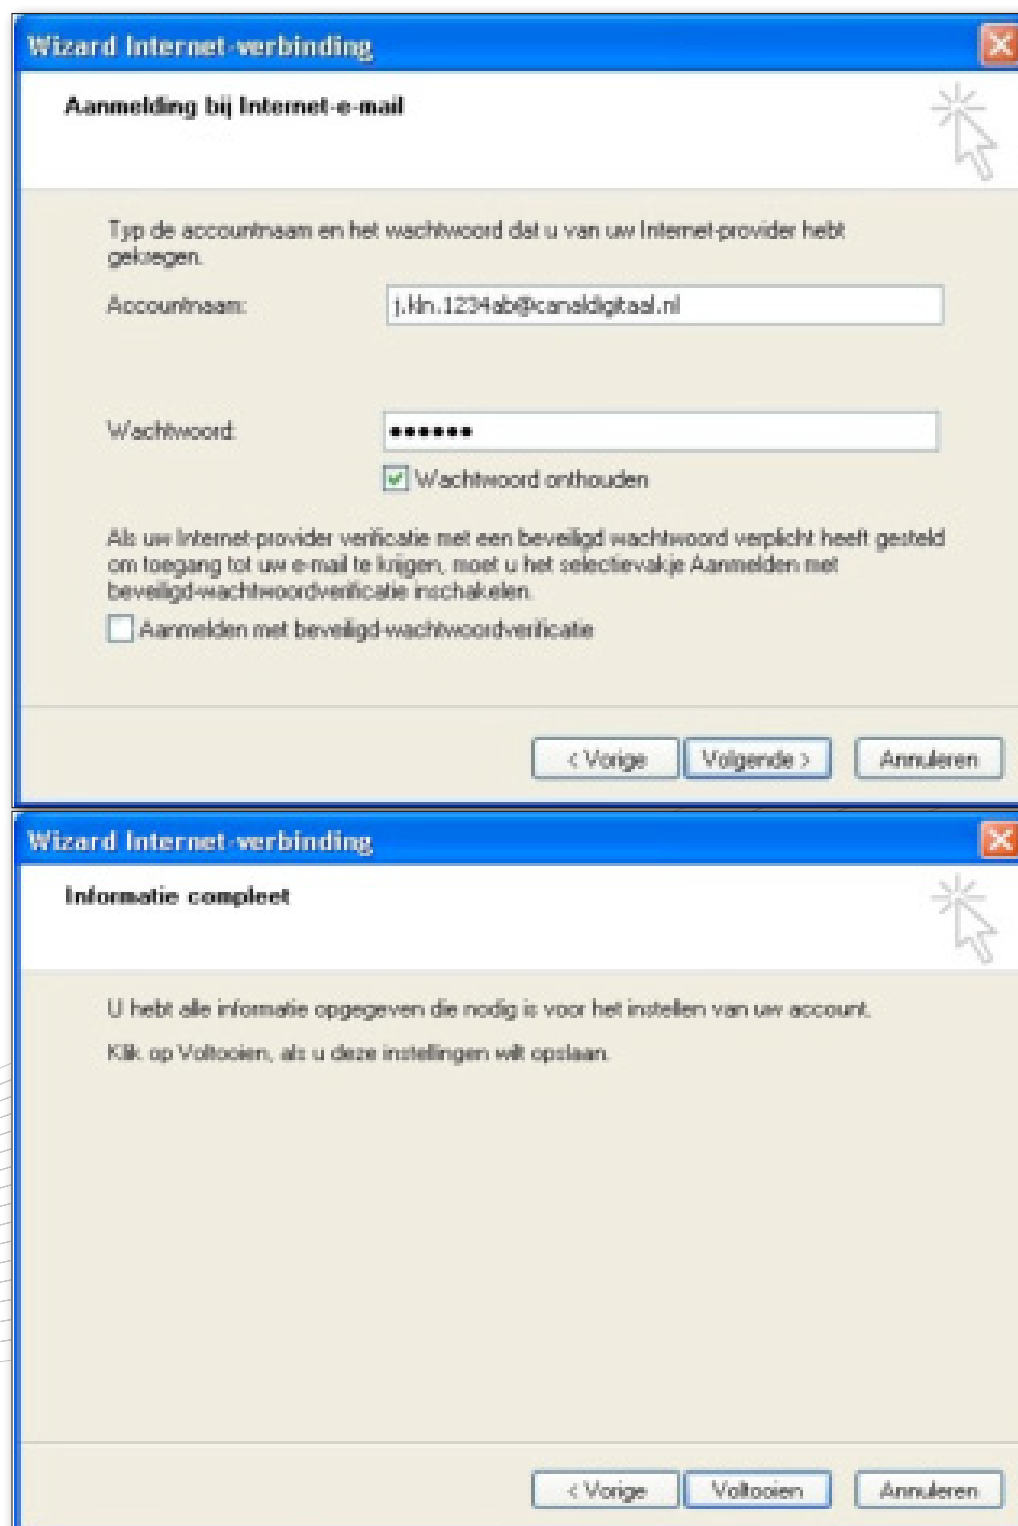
Wizard Internet-verbinding

Aanmelding bij Internet-e-mail

Typ de accountnaam en het wachtwoord dat u van uw Internet-provider hebt gekregen.

Accountnaam: j.kln.1234ab@canaldigitaal.nl

Wachtwoord: ••••••

Wachtwoord onthouden

Als uw Internet-provider verificatie met een beveiligd wachtwoord verplicht heeft gesteld om toegang tot uw e-mail te krijgen, moet u het selectievakje Aanmelden met beveiligd-wachtwoordverificatie inschakelen.

Aanmelden met beveiligd-wachtwoordverificatie

< Vorige | Volgende > | Annuleren

Wizard Internet-verbinding

Informatie compleet

U hebt alle informatie opgegeven die nodig is voor het instellen van uw account.

Klik op Voltooien, als u deze instellingen wilt opslaan.

< Vorige | Voltooien | Annuleren